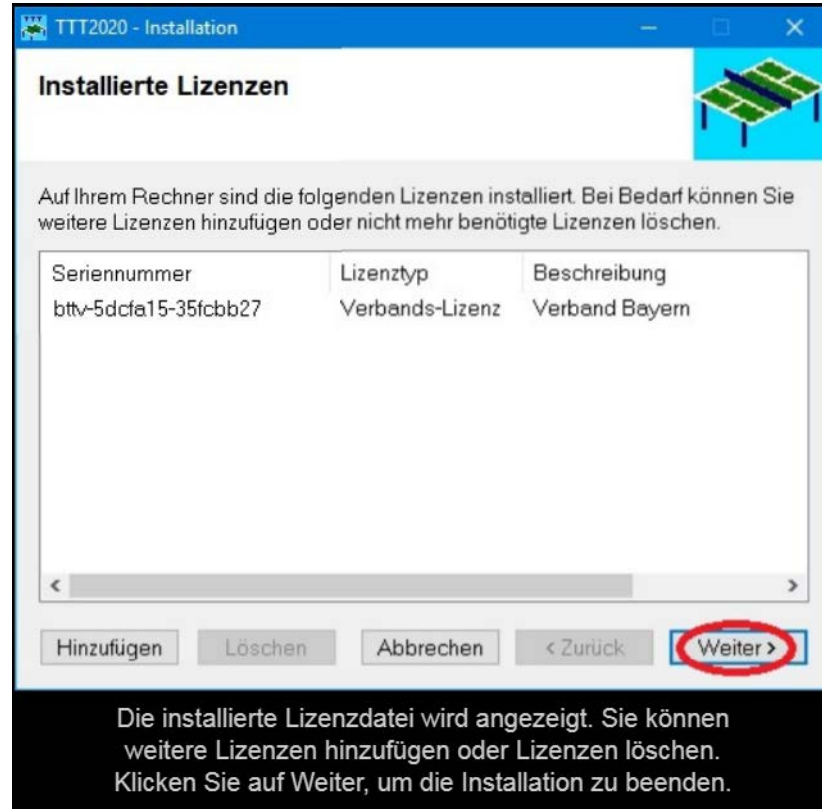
TTT2020 - Installation

Installierte Lizenzen

Auf Ihrem Rechner sind die folgenden Lizenzen installiert. Bei Bedarf können Sie weitere Lizenzen hinzufügen oder nicht mehr benötigte Lizenzen löschen.

| Seriennummer | Lizenztyp | Beschreibung |
|---|---|---|
| bttv-5dcfa15-35fcbb27 | Verbands-Lizenz | Verband Bayern |

Hinzufügen Löschen Abbrechen < Zurück Weiter >

Die installierte Lizenzdatei wird angezeigt. Sie können weitere Lizenzen hinzufügen oder Lizenzen löschen. Klicken Sie auf Weiter, um die Installation zu beenden.